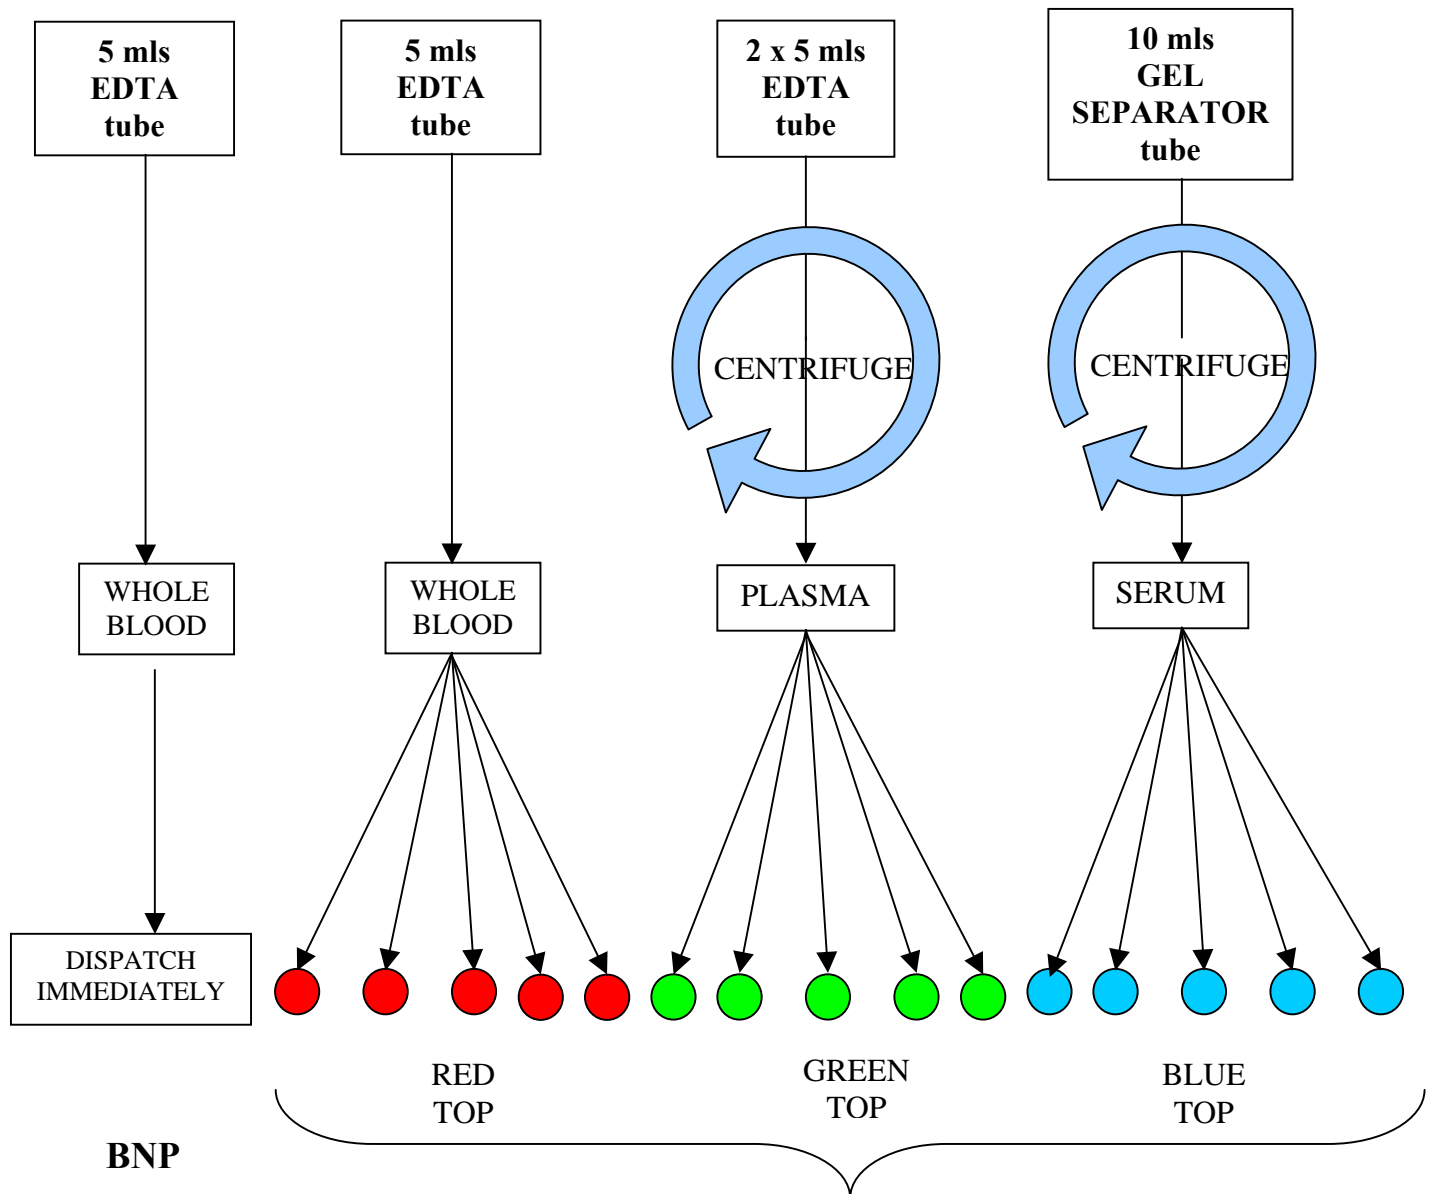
5 mls EDTA tube

5 mls EDTA tube

2 x 5 mls EDTA tube

10 mls GEL SEPARATOR tube

CENTRIFUGE

CENTRIFUGE

WHOLE BLOOD

WHOLE BLOOD

PLASMA

SERUM

DISPATCH IMMEDIATELY

RED TOP

GREEN TOP

BLUE TOP

BNP